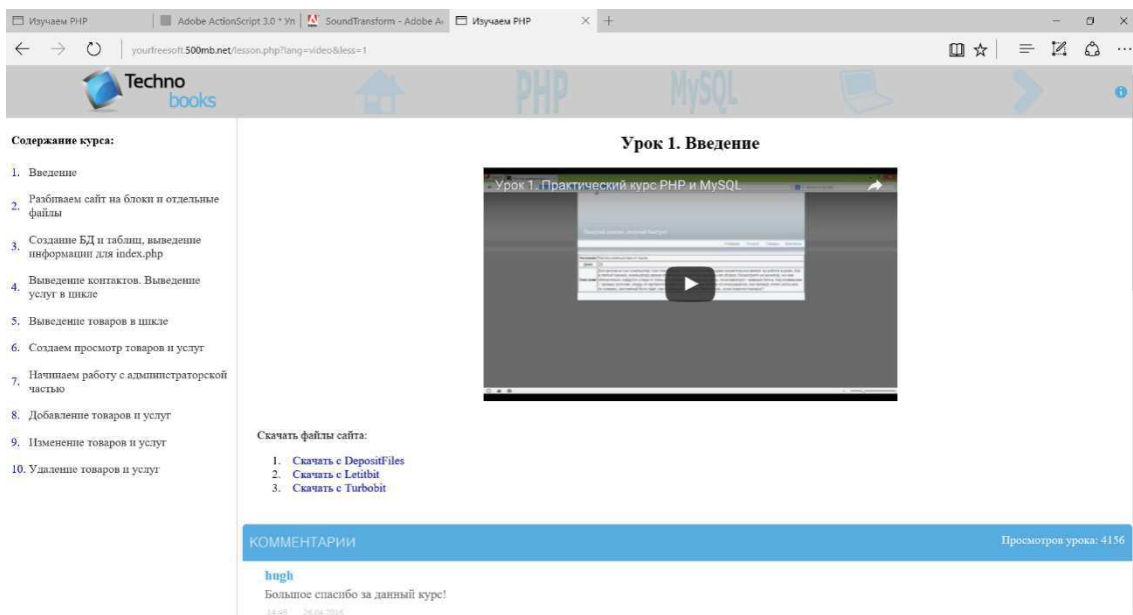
Изучаем PHP | Adobe ActionScript 3.0 * Ун | SoundTransform - Adobe A | Изучаем PHP

yourfreesoft.500mb.net/lesson.php?lang=video&less=1

Techno books

PHP MySQL

Содержание курса:

1. Введение
2. Разбиваем сайт на блоки и отдельные файлы
3. Создание БД и таблиц, выведение информации для index.php
4. Выведение контактов. Выведение услуг в цикле
5. Выведение товаров в цикле
6. Создаем просмотр товаров и услуг
7. Начинаем работу с администраторской частью
8. Добавление товаров и услуг
9. Изменение товаров и услуг
10. Удаление товаров и услуг

Урок 1. Введение

Урок 1. Практический курс PHP и MySQL

Скачать файлы сайта:

1. Скачать с DepositFiles
2. Скачать с Letitbit
3. Скачать с Turbobit

КОММЕНТАРИИ

Просмотров урока: 4156

hugh

Большое спасибо за данный курс!

14:48 26.04.2016